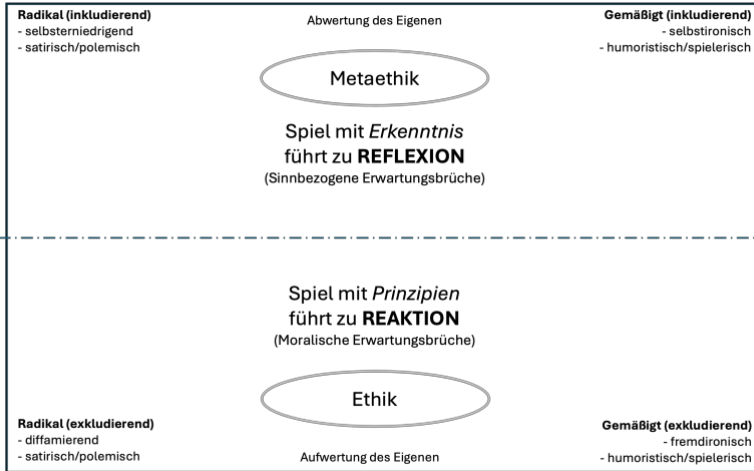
**Radikal (inkludierend)**
- selbsterniedrigend
- satirisch/polemisch

Abwertung des Eigenen

**Gemäßigt (inkludierend)**
- selbstironisch
- humoristisch/spielerisch

Metaethik

Spiel mit *Erkenntnis*
führt zu **REFLEXION**
(Sinnbezogene Erwartungsbrüche)

Spiel mit *Prinzipien*
führt zu **REAKTION**
(Moralische Erwartungsbrüche)

Ethik

**Radikal (exkludierend)**
- diffamierend
- satirisch/polemisch

Aufwertung des Eigenen

**Gemäßigt (exkludierend)**
- fremdironisch
- humoristisch/spielerisch